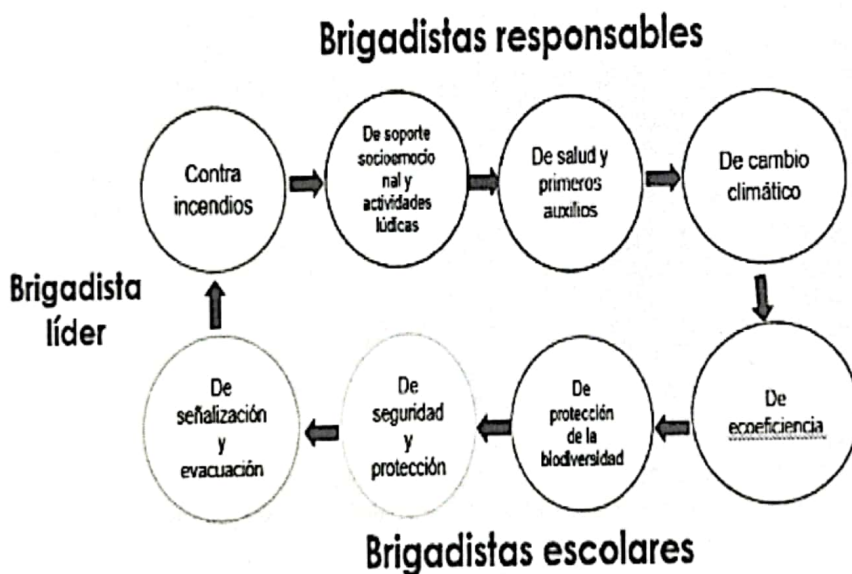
Brigadistas responsables

Brigadista líder

Contra incendios

De soporte socioemocional y actividades lúdicas

De salud y primeros auxilios

De cambio climático

De ecoeficiencia

De protección de la biodiversidad

De seguridad y protección

De señalización y evacuación

Brigadistas escolares